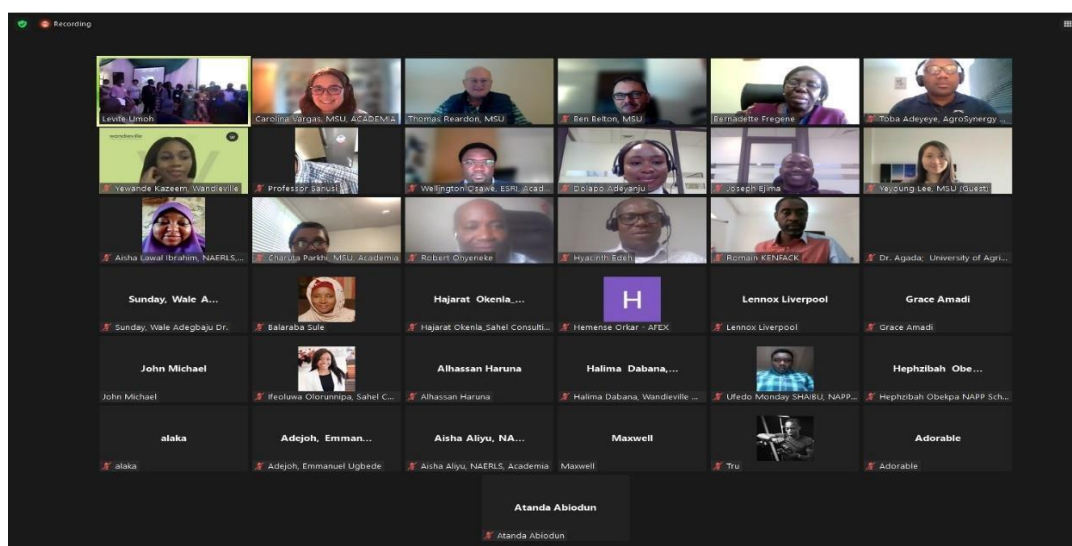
Recording

Levite Umoh
Carolina Vargas, MSU, ACADEMIA
Thomas Reardon, MSU
Ben Belton, MSU
Bernadette Fregene
Toba Adeyeye, AgroSynergy ...

wandieville
Yewande Kazeem, Wandieville
Professor Sanusi
Wellington Osawe, ESRI, Acad...
Dolapo Adeyanju
Joseph Ejima
Yeyoung Lee, MSU (Guest)

Aisha Lawal Ibrahim, NAERLS,...
Charuta Parkhi, MSU, Academia
Robert Onyeneke
Hyacinth Edeh
Romain KENFACK
Dr. Agada; University of Agri...

Sunday, Wale A...
Sunday, Wale Adegbaju Dr.
Balaraba Sule
Hajarat Okenla_...
Hajarat Okenla_Sahel Consulti...
H
Hemense Orkar - AFEX
Lennox Liverpool
Lennox Liverpool
Grace Amadi
Grace Amadi

John Michael
John Michael
Ifeoluwa Olorunnipa, Sahel C...
Alhassan Haruna
Alhassan Haruna
Halima Dabana,...
Halima Dabana, Wandieville ...
Ufedo Monday SHAIBU, NAPP...
Hephzibah Obe...
Hephzibah Obekpa NAPP Sch...

alaka
alaka
Adejoh, Emman...
Adejoh, Emmanuel Ugbede
Aisha Aliyu, NA...
Aisha Aliyu, NAERLS, Academia
Maxwell
Maxwell
Tru
Adorable
Adorable

Atanda Abiodun
Atanda Abiodun